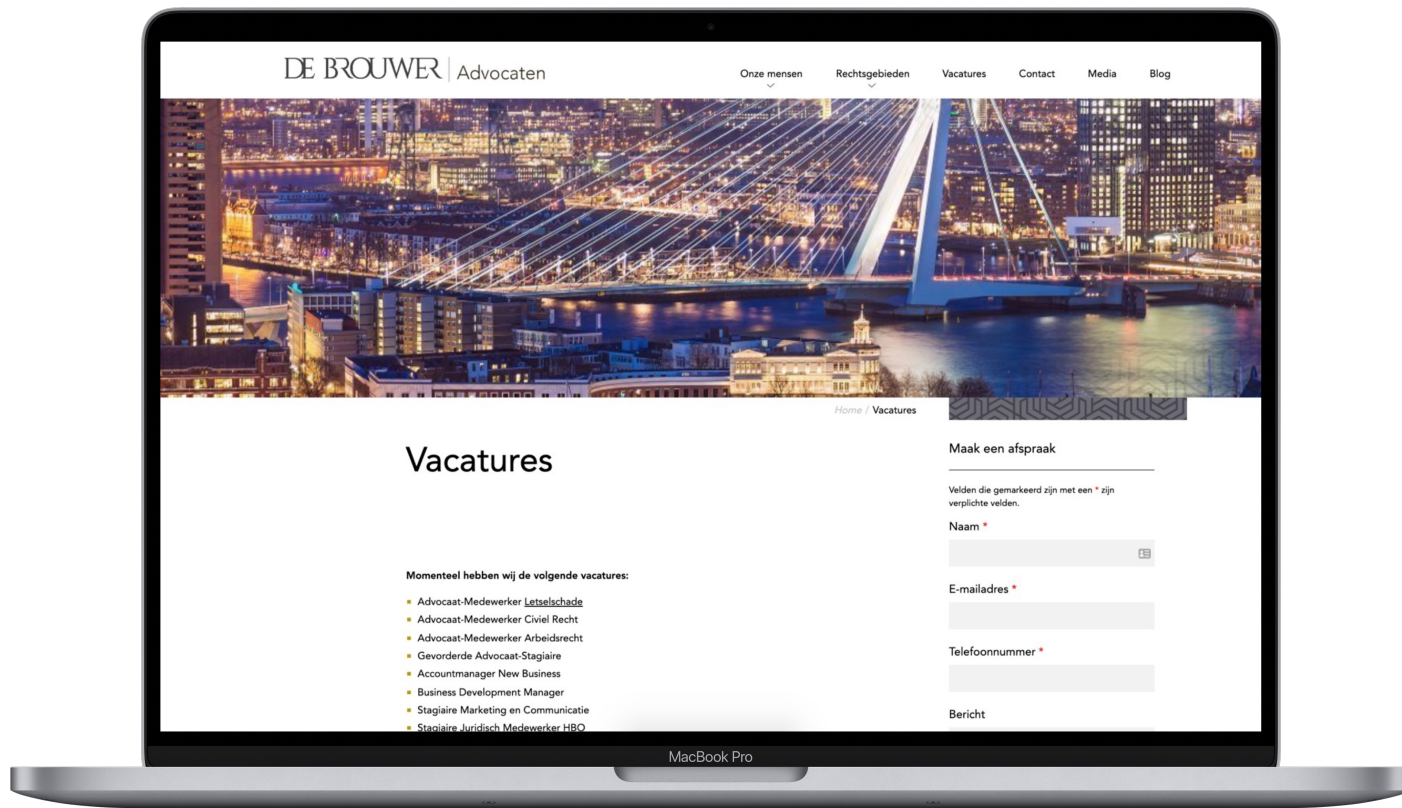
DE BROUWER | Advocaten

Onze mensen
Rechtsgebieden
Vacatures
Contact
Media
Blog

Home / Vacatures

Vacatures

Momenteel hebben wij de volgende vacatures:

- Advocaat-Medewerker Letselschade
- Advocaat-Medewerker Civiel Recht
- Advocaat-Medewerker Arbeidsrecht
- Gevorderde Advocaat-Stagiaire
- Accountmanager New Business
- Business Development Manager
- Stagiaire Marketing en Communicatie
- Stagiaire Juridisch Medewerker HBO

Maak een afspraak

Velden die gemarkeerd zijn met een * zijn verplichte velden.

Naam *

E-mailadres *

Telefoonnummer *

Bericht

MacBook Pro